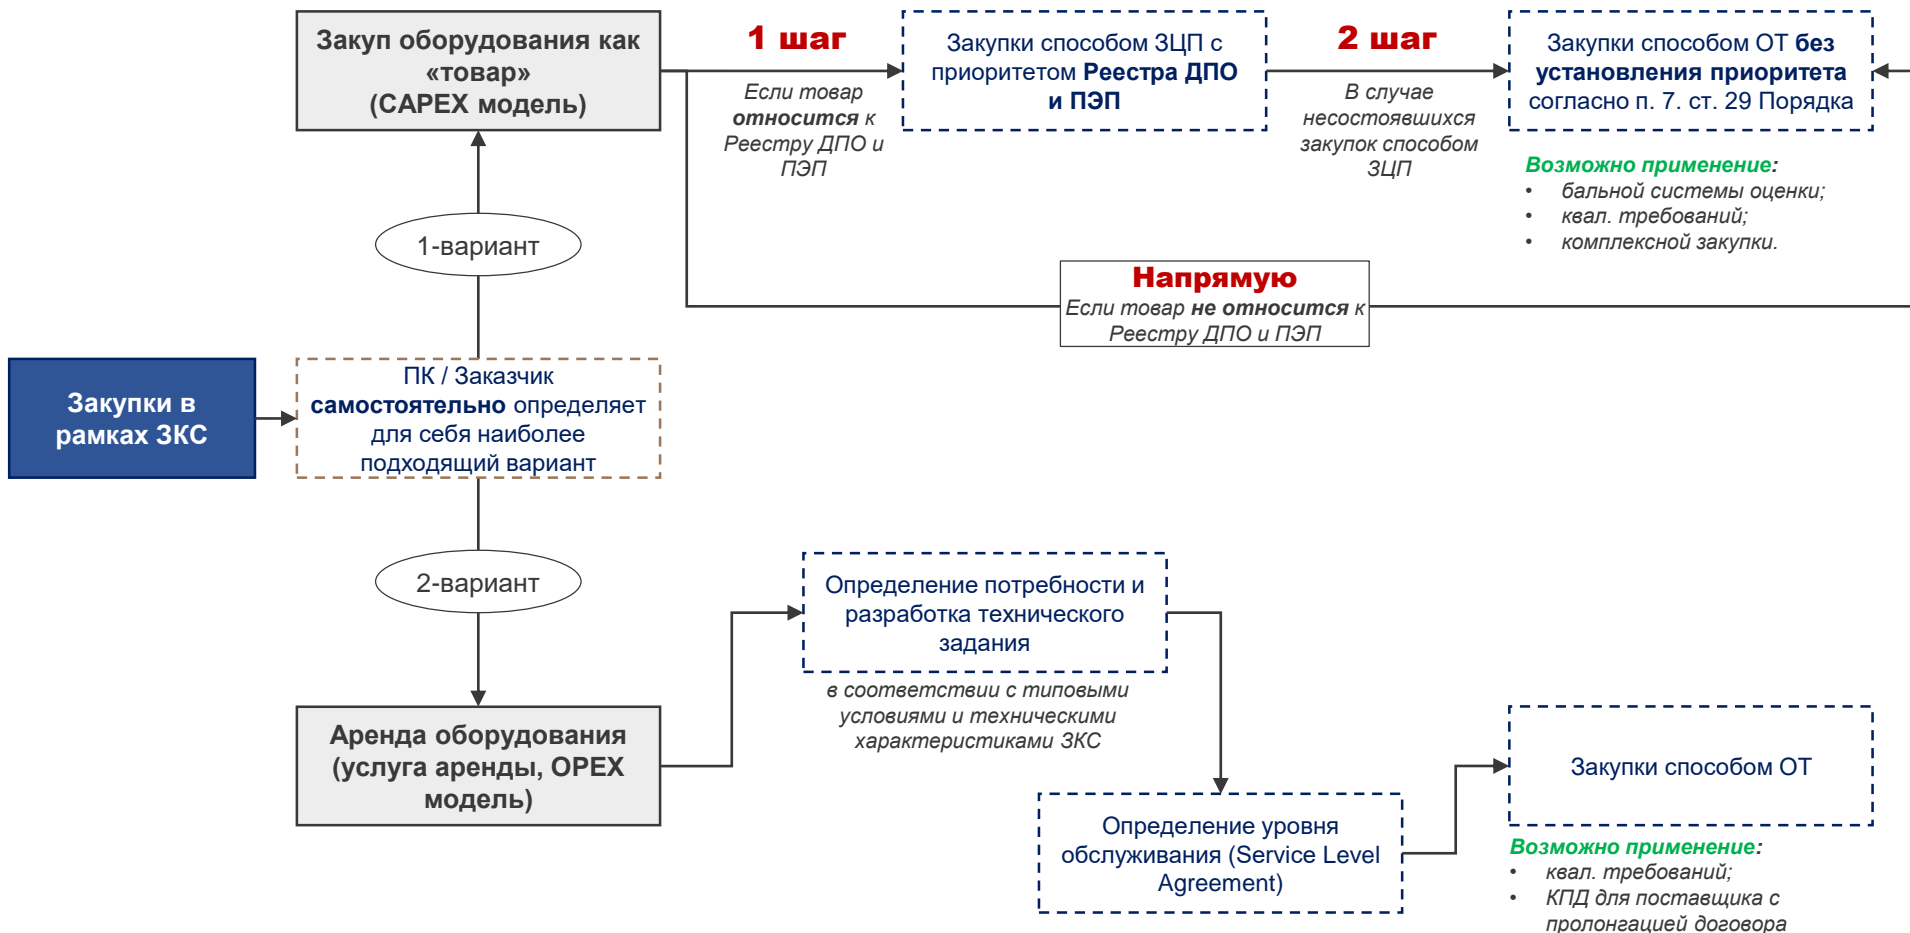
Закупки в рамках ЗКС

ПК / Заказчик **самостоятельно** определяет для себя наиболее подходящий вариант

1-вариант

Закуп оборудования как «товар» (CAPEX модель)

1 шаг

Если товар **относится** к Реестру ДПО и ПЭП

Закупки способом ЗЦП с приоритетом **Реестра ДПО и ПЭП**

2 шаг

В случае несостоявшихся закупок способом ЗЦП

Закупки способом ОТ **без установления приоритета** согласно п. 7. ст. 29 Порядка

Возможно применение:
• бальной системы оценки;
• квал. требований;
• комплексной закупки.

Напрямую

Если товар **не относится** к Реестру ДПО и ПЭП

2-вариант

Аренда оборудования (услуга аренды, OPEX модель)

Определение потребности и разработка технического задания

в соответствии с типовыми условиями и техническими характеристиками ЗКС

Определение уровня обслуживания (Service Level Agreement)

Закупки способом ОТ

Возможно применение:
• квал. требований;
• КПД для поставщика с пролонгацией договора